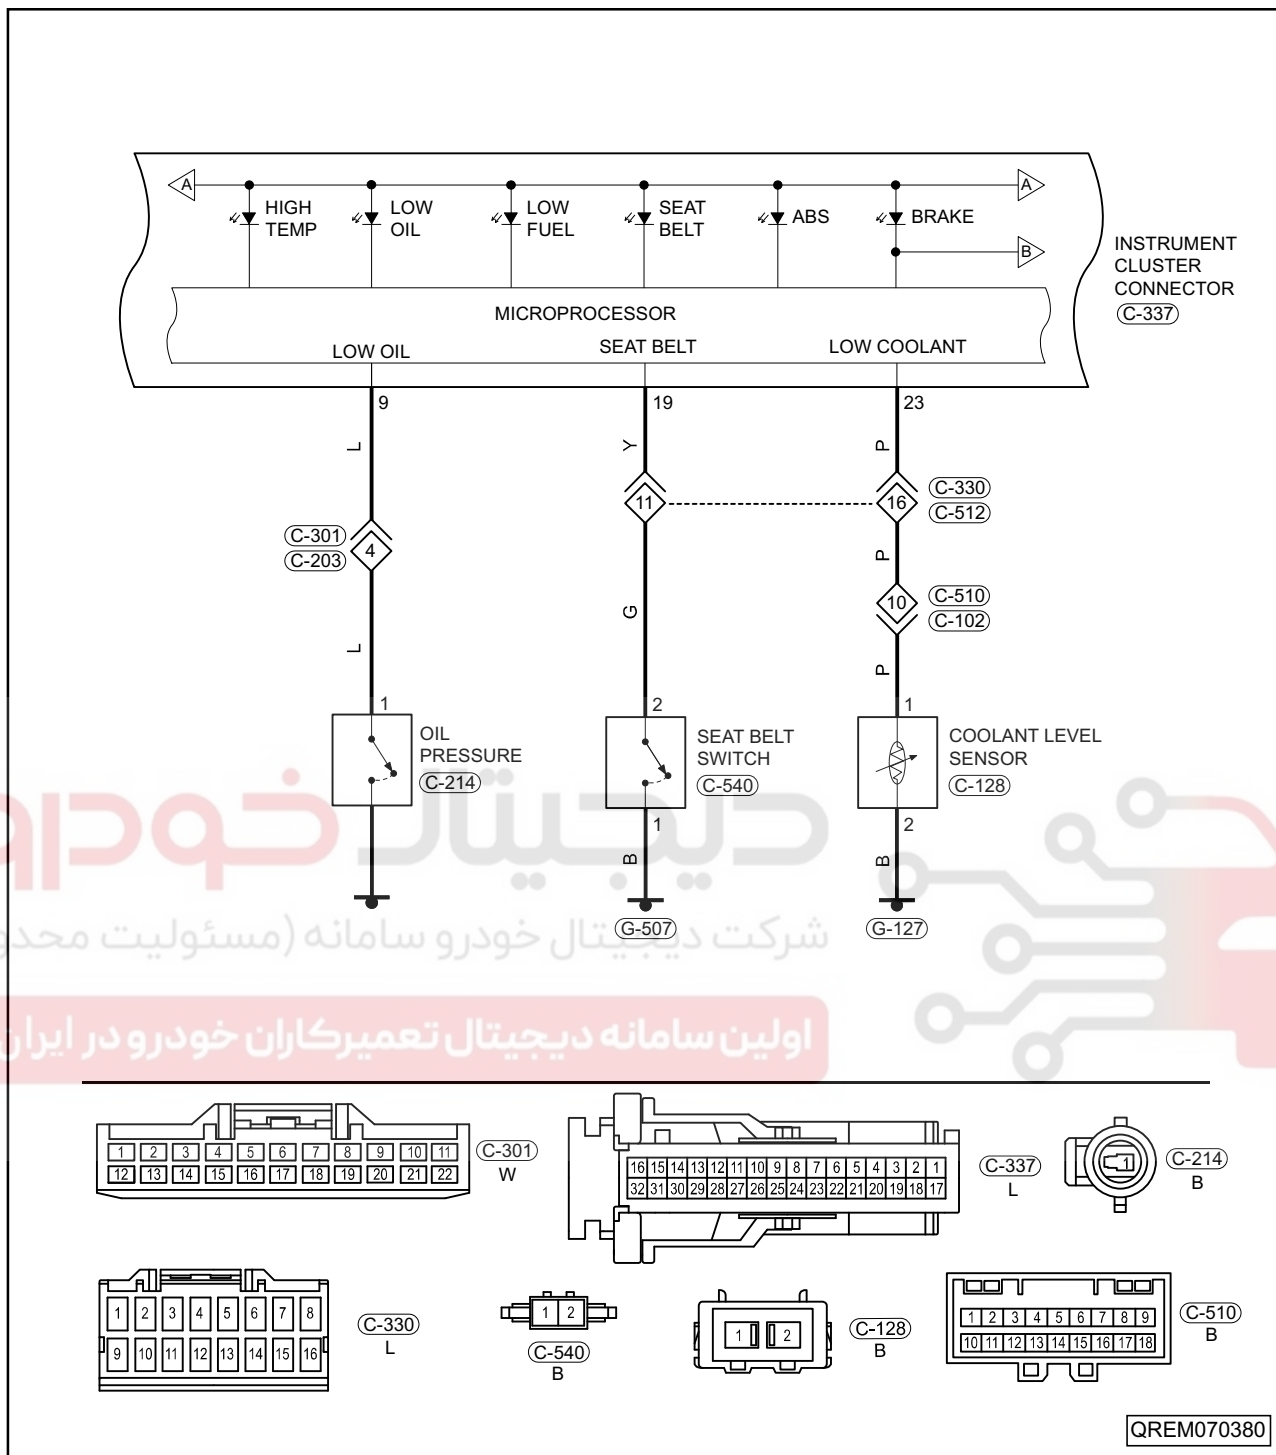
A
HIGH TEMP
LOW OIL
LOW FUEL
SEAT BELT
ABS
BRAKE
A
B
INSTRUMENT CLUSTER CONNECTOR
C-337
MICROPROCESSOR
LOW OIL
SEAT BELT
LOW COOLANT
9
19
23
L
Y
P
11
16
C-330
C-512
C-301
C-203
4
P
10
C-510
C-102
G
L
P
1
2
1
OIL PRESSURE
C-214
SEAT BELT SWITCH
C-540
COOLANT LEVEL SENSOR
C-128
1
2
B
B
G-507
G-127

شرکت دیجیتال خودرو سامانه (مسئولیت محدود)
اولین سامانه دیجیتال تعمیرکاران خودرو در ایران

| 1 | 2 | 3 | 4 | 5 | 6 | 7 | 8 | 9 | 10 | 11 |
|---|---|---|---|---|---|---|---|---|---|---|
| 12 | 13 | 14 | 15 | 16 | 17 | 18 | 19 | 20 | 21 | 22 |

C-301
W

| 16 | 15 | 14 | 13 | 12 | 11 | 10 | 9 | 8 | 7 | 6 | 5 | 4 | 3 | 2 | 1 |
|---|---|---|---|---|---|---|---|---|---|---|---|---|---|---|---|
| 32 | 31 | 30 | 29 | 28 | 27 | 26 | 25 | 24 | 23 | 22 | 21 | 20 | 19 | 18 | 17 |

C-337
L

1
C-214
B

| 1 | 2 | 3 | 4 | 5 | 6 | 7 | 8 |
|---|---|---|---|---|---|---|---|
| 9 | 10 | 11 | 12 | 13 | 14 | 15 | 16 |

C-330
L

1 2
C-540
B

1 2
C-128
B

| 1 | 2 | 3 | 4 | 5 | 6 | 7 | 8 | 9 |
|---|---|---|---|---|---|---|---|---|
| 10 | 11 | 12 | 13 | 14 | 15 | 16 | 17 | 18 |

C-510
B

QREM070380